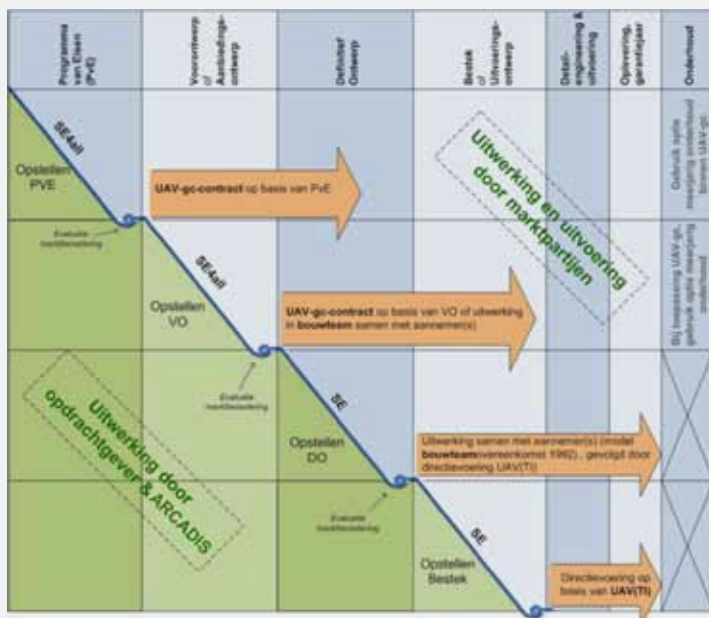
Programma van Eisen (PvE)

Voorontwerp of Aanbestedingsontwerp

Definitief Ontwerp

Bestek of Uitvoeringsontwerp

Detailengineering & uitvoering

Oplevering, garantiejaar

Onderhoud

SE4all

Opstellen PVE

UAV-gc-contract op basis van PvE

Uitwerking en uitvoering door marktpartijen

Gebruik optie meerjarig onderhoud binnen UAV-gc

Evaluatie marktbenadering

SE4all

Opstellen VO

UAV-gc-contract op basis van VO of uitwerking in bouwteam samen met aannemer(s)

Bij toepassing UAV-gc, gebruik optie meerjarig onderhoud

Evaluatie marktbenadering

SE

Uitwerking door opdrachtgever & ARCADIS

Opstellen DO

Uitwerking samen met aannemer(s) (model bouwteamovereenkomst 1992), gevolgd door directievoering UAV(TI)

Evaluatie marktbenadering

SE

Opstellen Bestek

Directievoering op basis van UAV(TI)